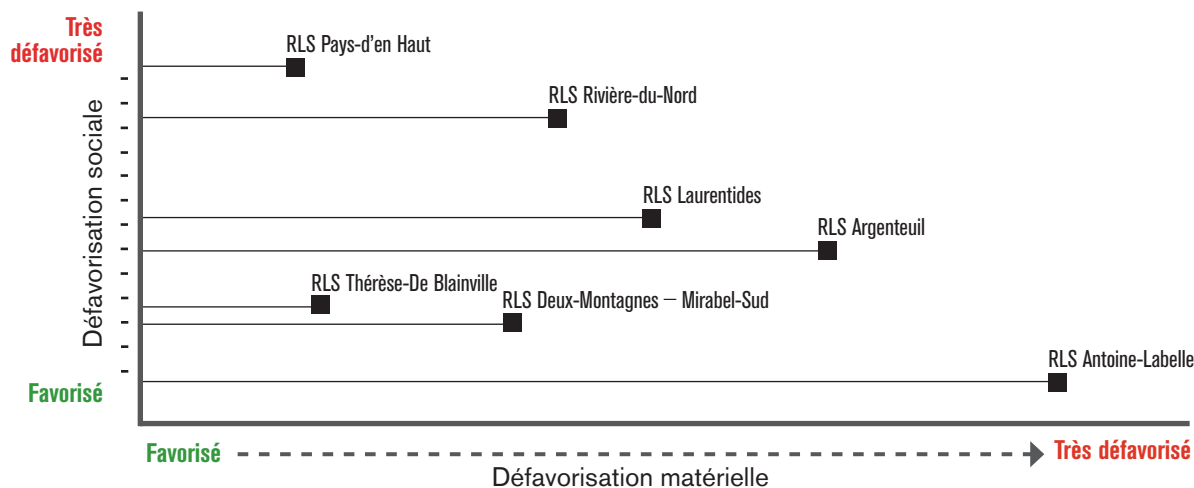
Très défavorisé

Défavorisation sociale

Favorisé

RLS Pays-d'en Haut

RLS Rivière-du-Nord

RLS Laurentides

RLS Argenteuil

RLS Thérèse-De Blainville

RLS Deux-Montagnes – Mirabel-Sud

RLS Antoine-Labelle

Favorisé

Très défavorisé

Défavorisation matérielle